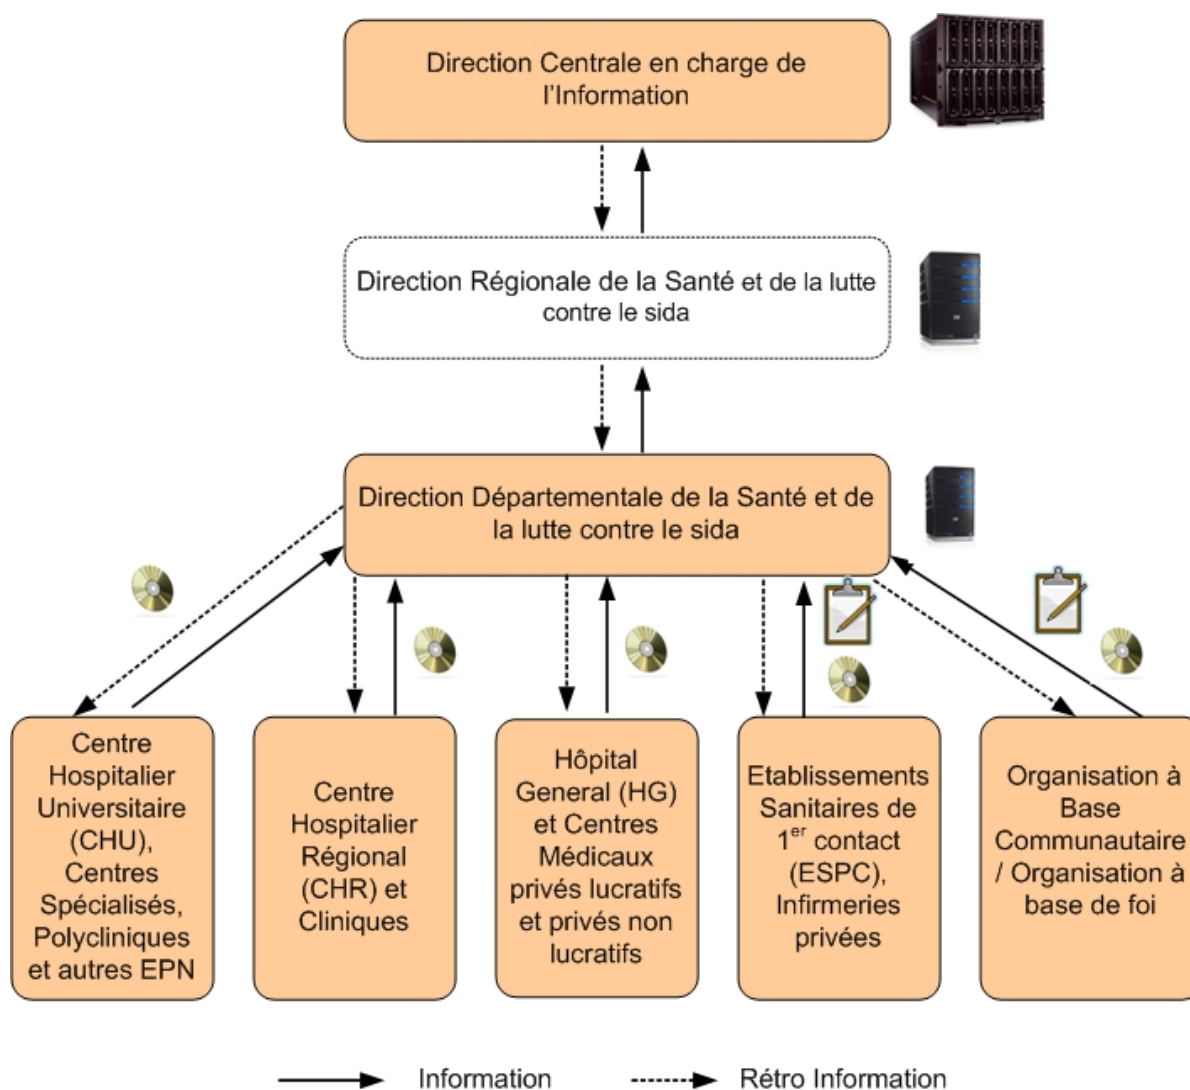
Direction Centrale en charge de l'Information

Direction Régionale de la Santé et de la lutte contre le sida

Direction Départementale de la Santé et de la lutte contre le sida

Centre Hospitalier Universitaire (CHU), Centres Spécialisés, Polycliniques et autres EPN

Centre Hospitalier Régional (CHR) et Cliniques

Hôpital General (HG) et Centres Médicaux privés lucratifs et privés non lucratifs

Etablissements Sanitaires de $1^{er}$ contact (ESPC), Infirmeries privées

Organisation à Base Communautaire / Organisation à base de foi

Information

Rétro Information